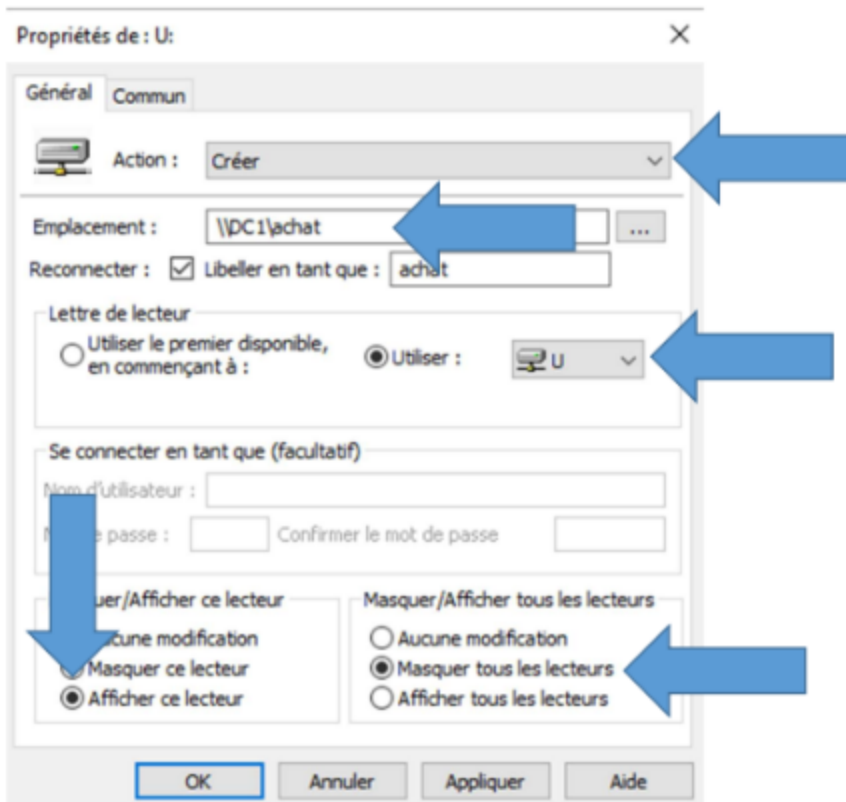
Propriétés de : U:

Général Commun

Action : Créer

Emplacement : \\DC1\achat ...

Reconnecter : ☑ Libeller en tant que : achat

Lettre de lecteur

Utiliser le premier disponible, en commençant à :

Utiliser : U

Se connecter en tant que (facultatif)

Nom d'utilisateur :

M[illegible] passe : Confirmer le mot de passe

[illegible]uer/Afficher ce lecteur

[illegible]cune modification

Masquer ce lecteur

Afficher ce lecteur

Masquer/Afficher tous les lecteurs

Aucune modification

Masquer tous les lecteurs

Afficher tous les lecteurs

OK Annuler Appliquer Aide